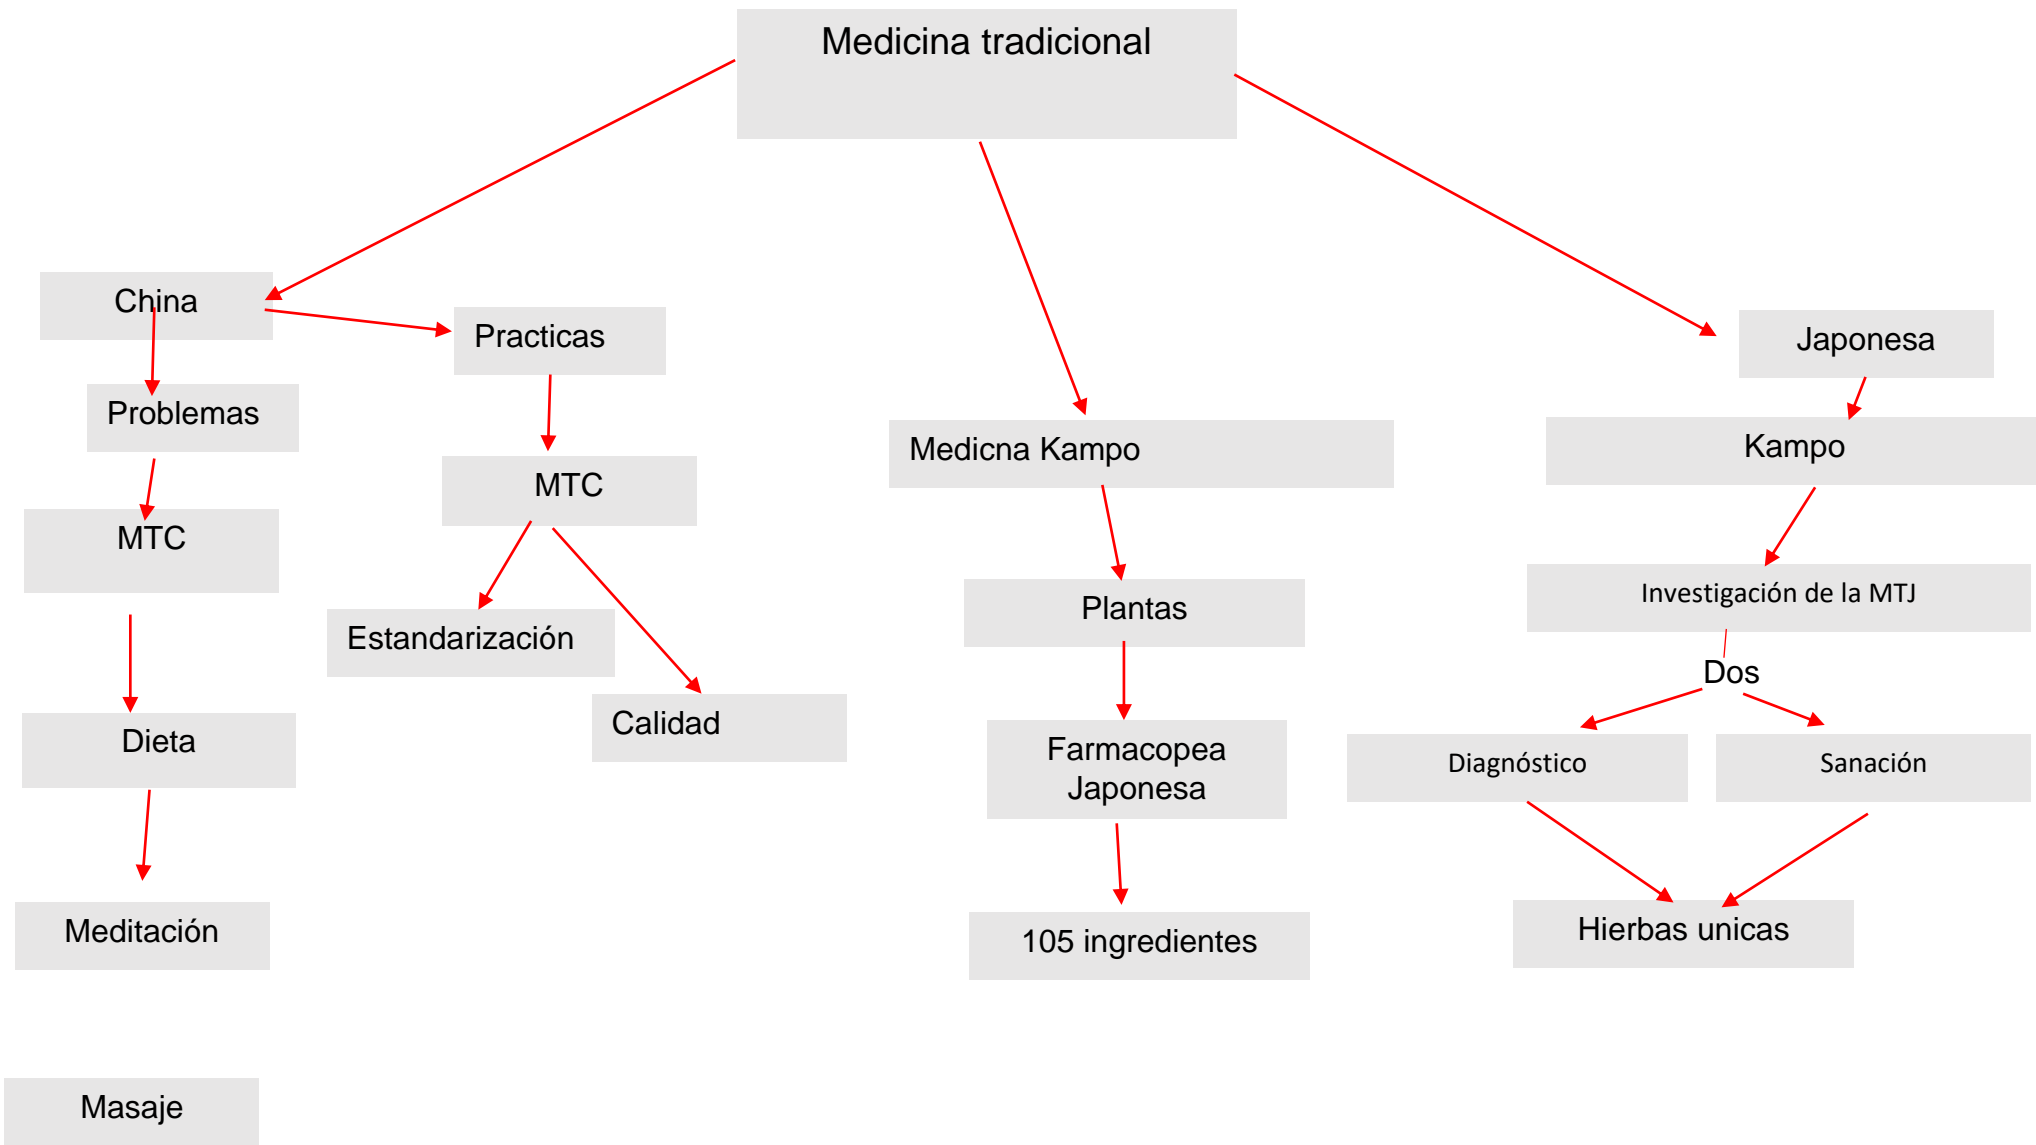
Medicina tradicional

China

Problemas

MTC

Dieta

Meditación

Masaje

Practicas

MTC

Estandarización

Calidad

Medicna Kampo

Plantas

Farmacopea Japonesa

105 ingredientes

Japonesa

Kampo

Investigación de la MTJ

Dos

Diagnóstico

Sanación

Hierbas unicas